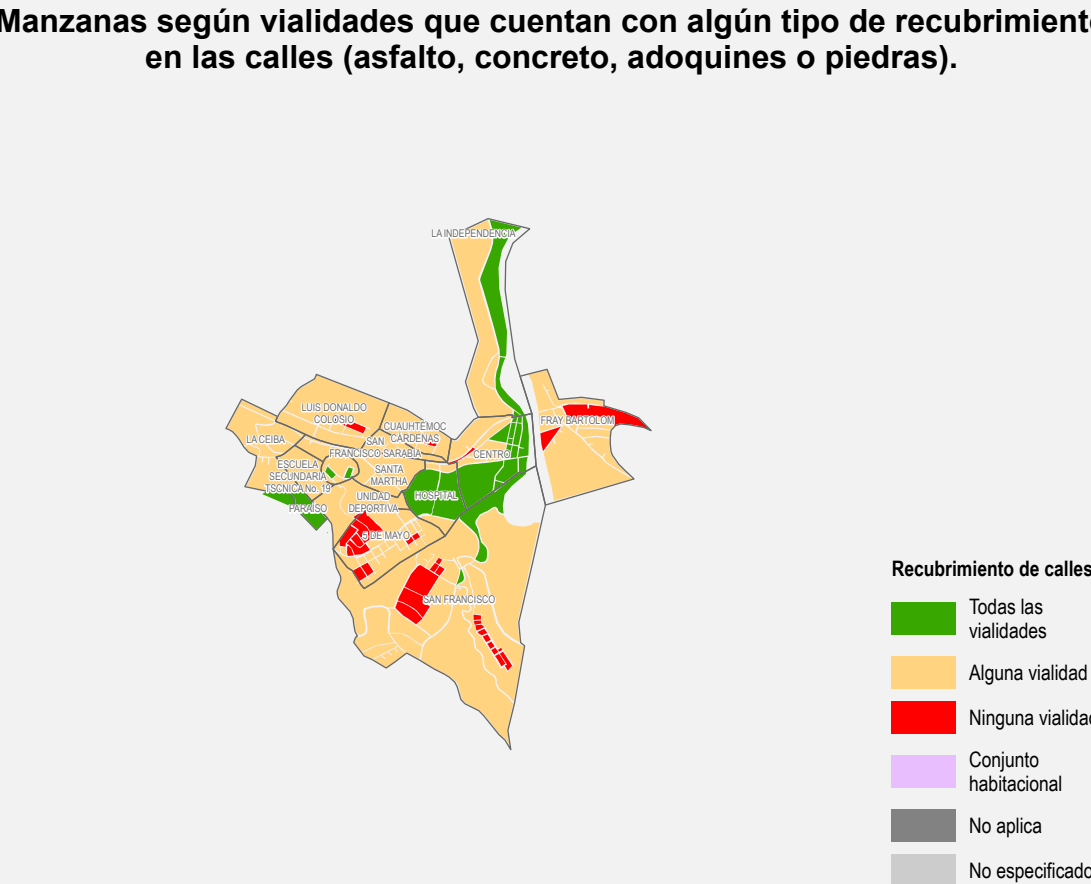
Manzanas según vialidades que cuentan con algún tipo de recubrimiento en las calles (asfalto, concreto, adoquines o piedras).

LA INDEPENDENCIA
LUIS DONALDO COLOSIO
CUAUHTEMOC CARDENAS
FRAY BARTOLOM
LA CEIBA
SAN FRANCISCO SARABIA
CENTRO
ESCUELA SECUNDARIA TECNICA No. 19
SANTA MARTHA
UNIDAD DEPORTIVA
HOSPITAL
PARAISO
5 DE MAYO
SAN FRANCISCO

Recubrimiento de calles
Todas las vialidades
Alguna vialidad
Ninguna vialidad
Conjunto habitacional
No aplica
No especificado